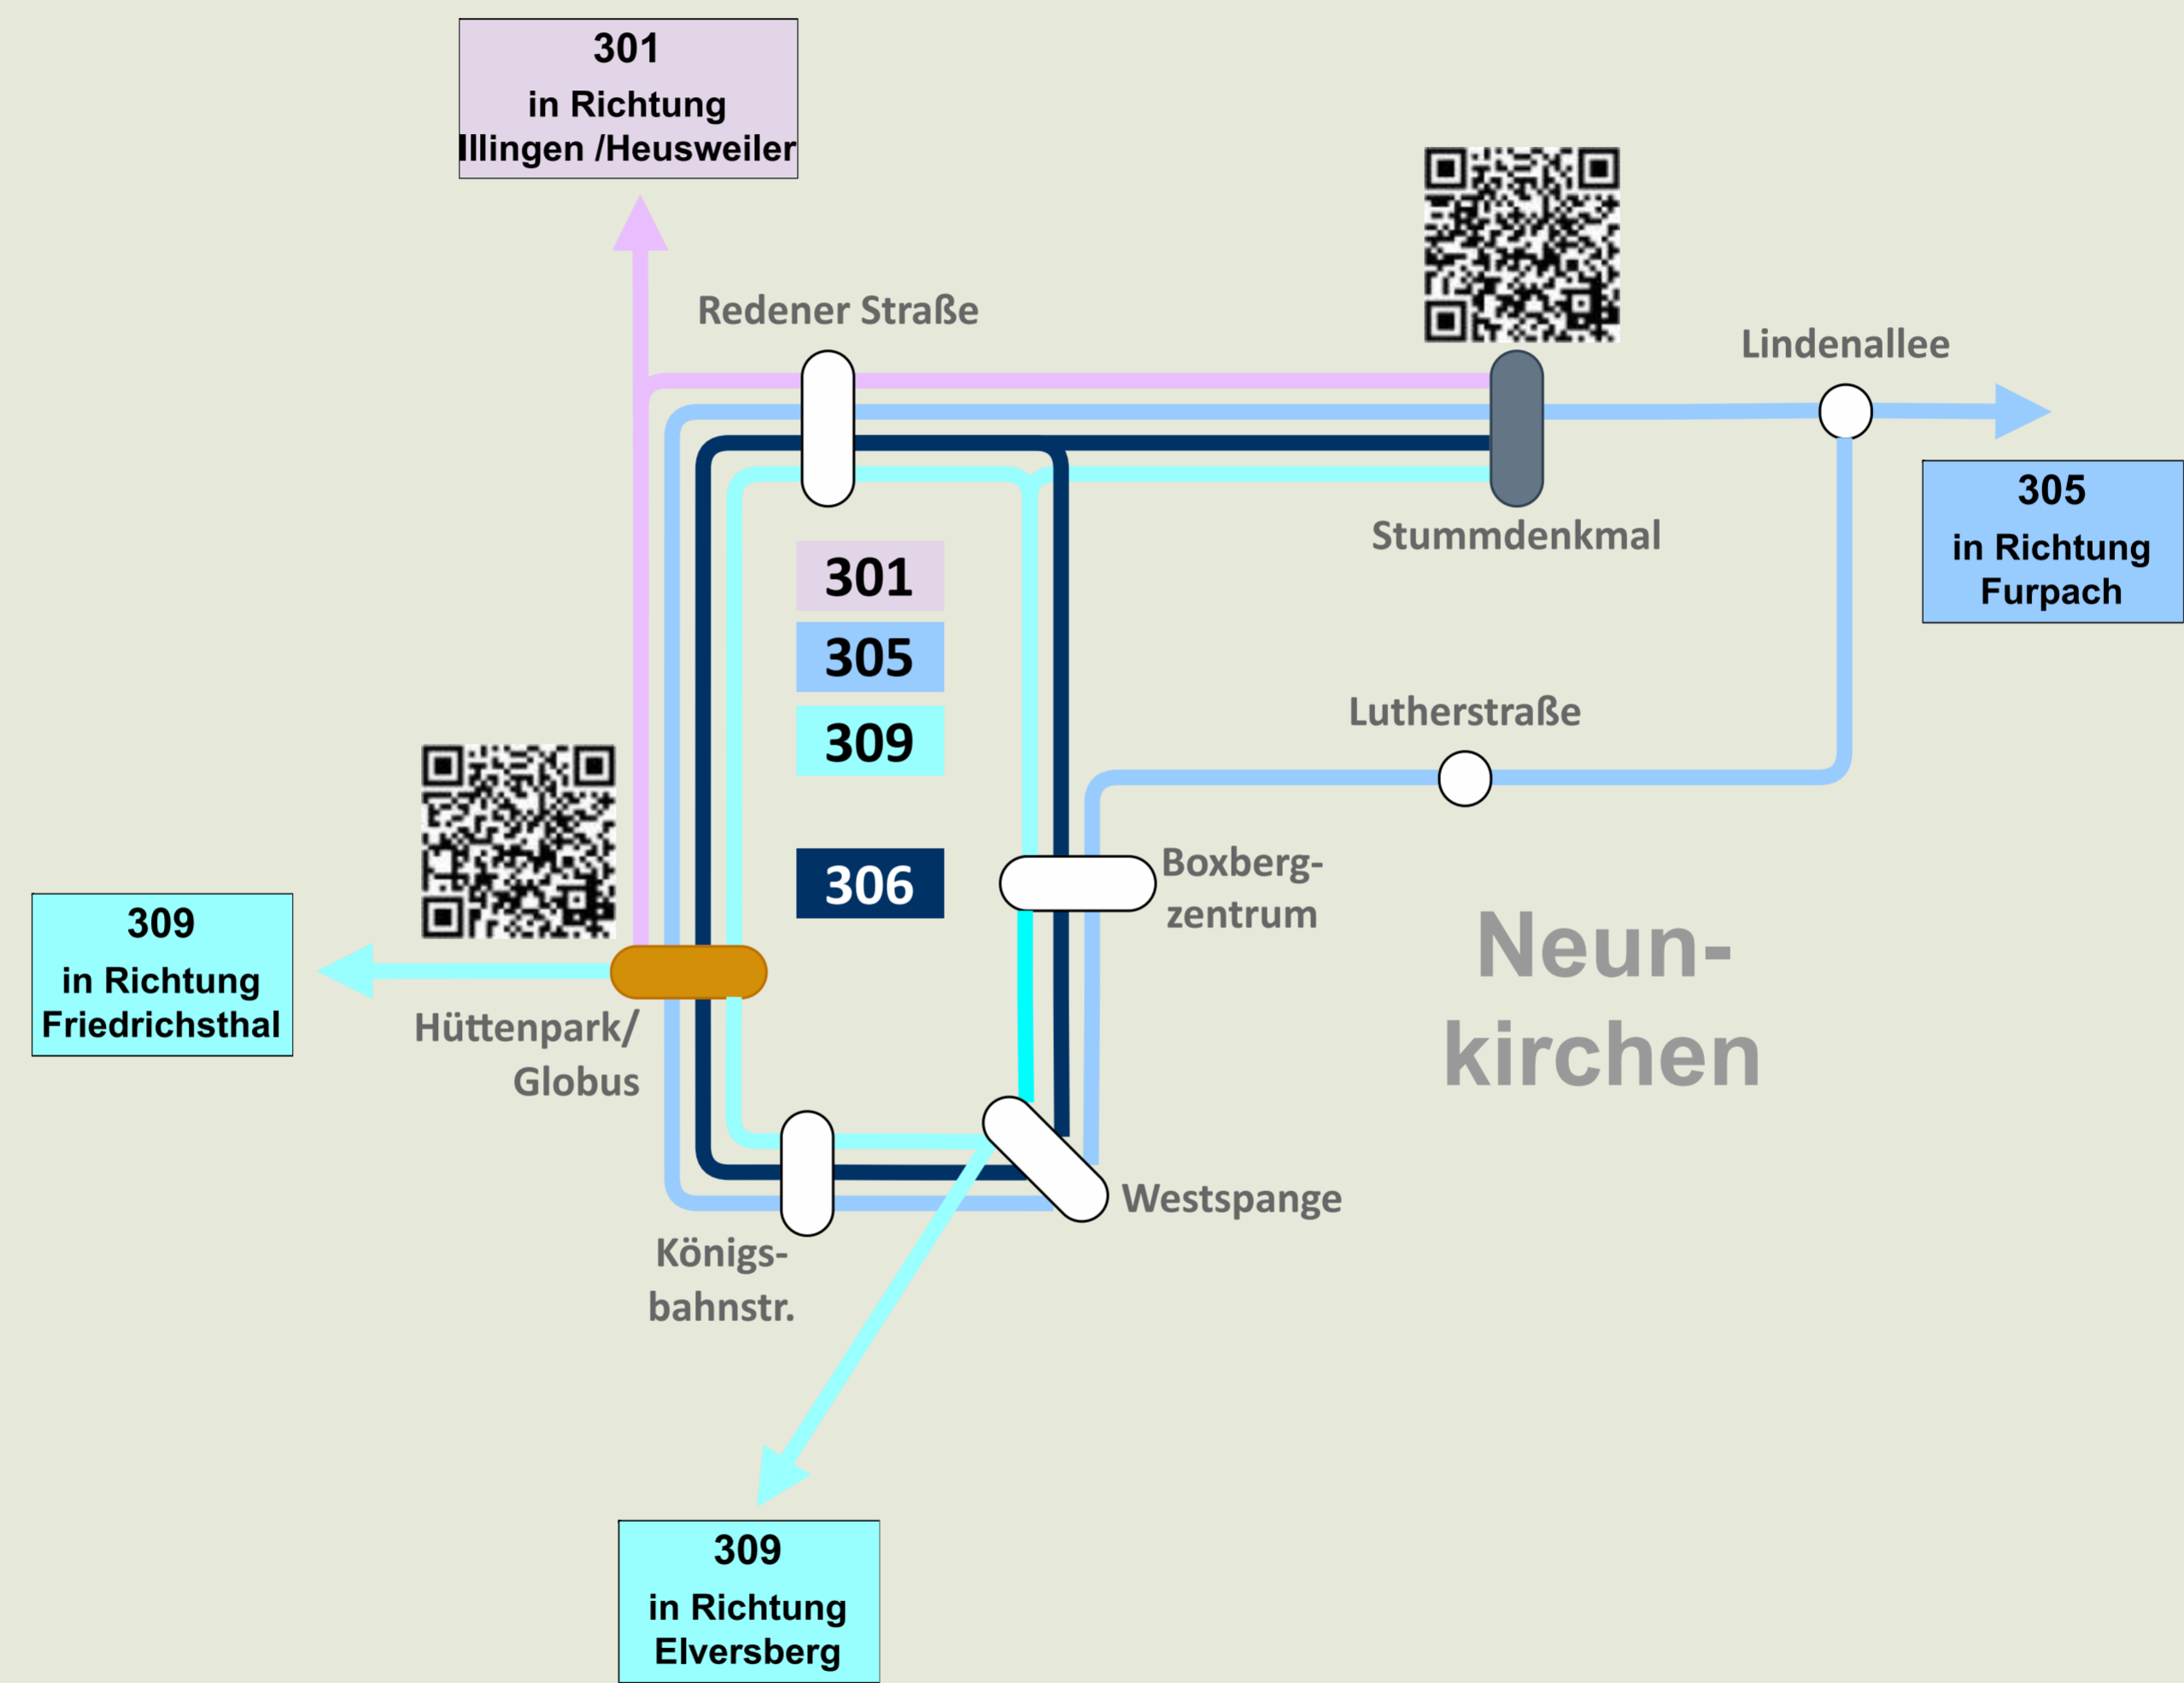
301
in Richtung
Illingen /Heusweiler

Redener Straße

Lindenallee

305
in Richtung
Furpach

Stummdenkmal

301
305
309

306

Lutherstraße

Boxberg-zentrum

Neun-kirchen

309
in Richtung
Friedrichsthal

Hüttenpark/
Globus

Westspange

Königs-bahnstr.

309
in Richtung
Elversberg